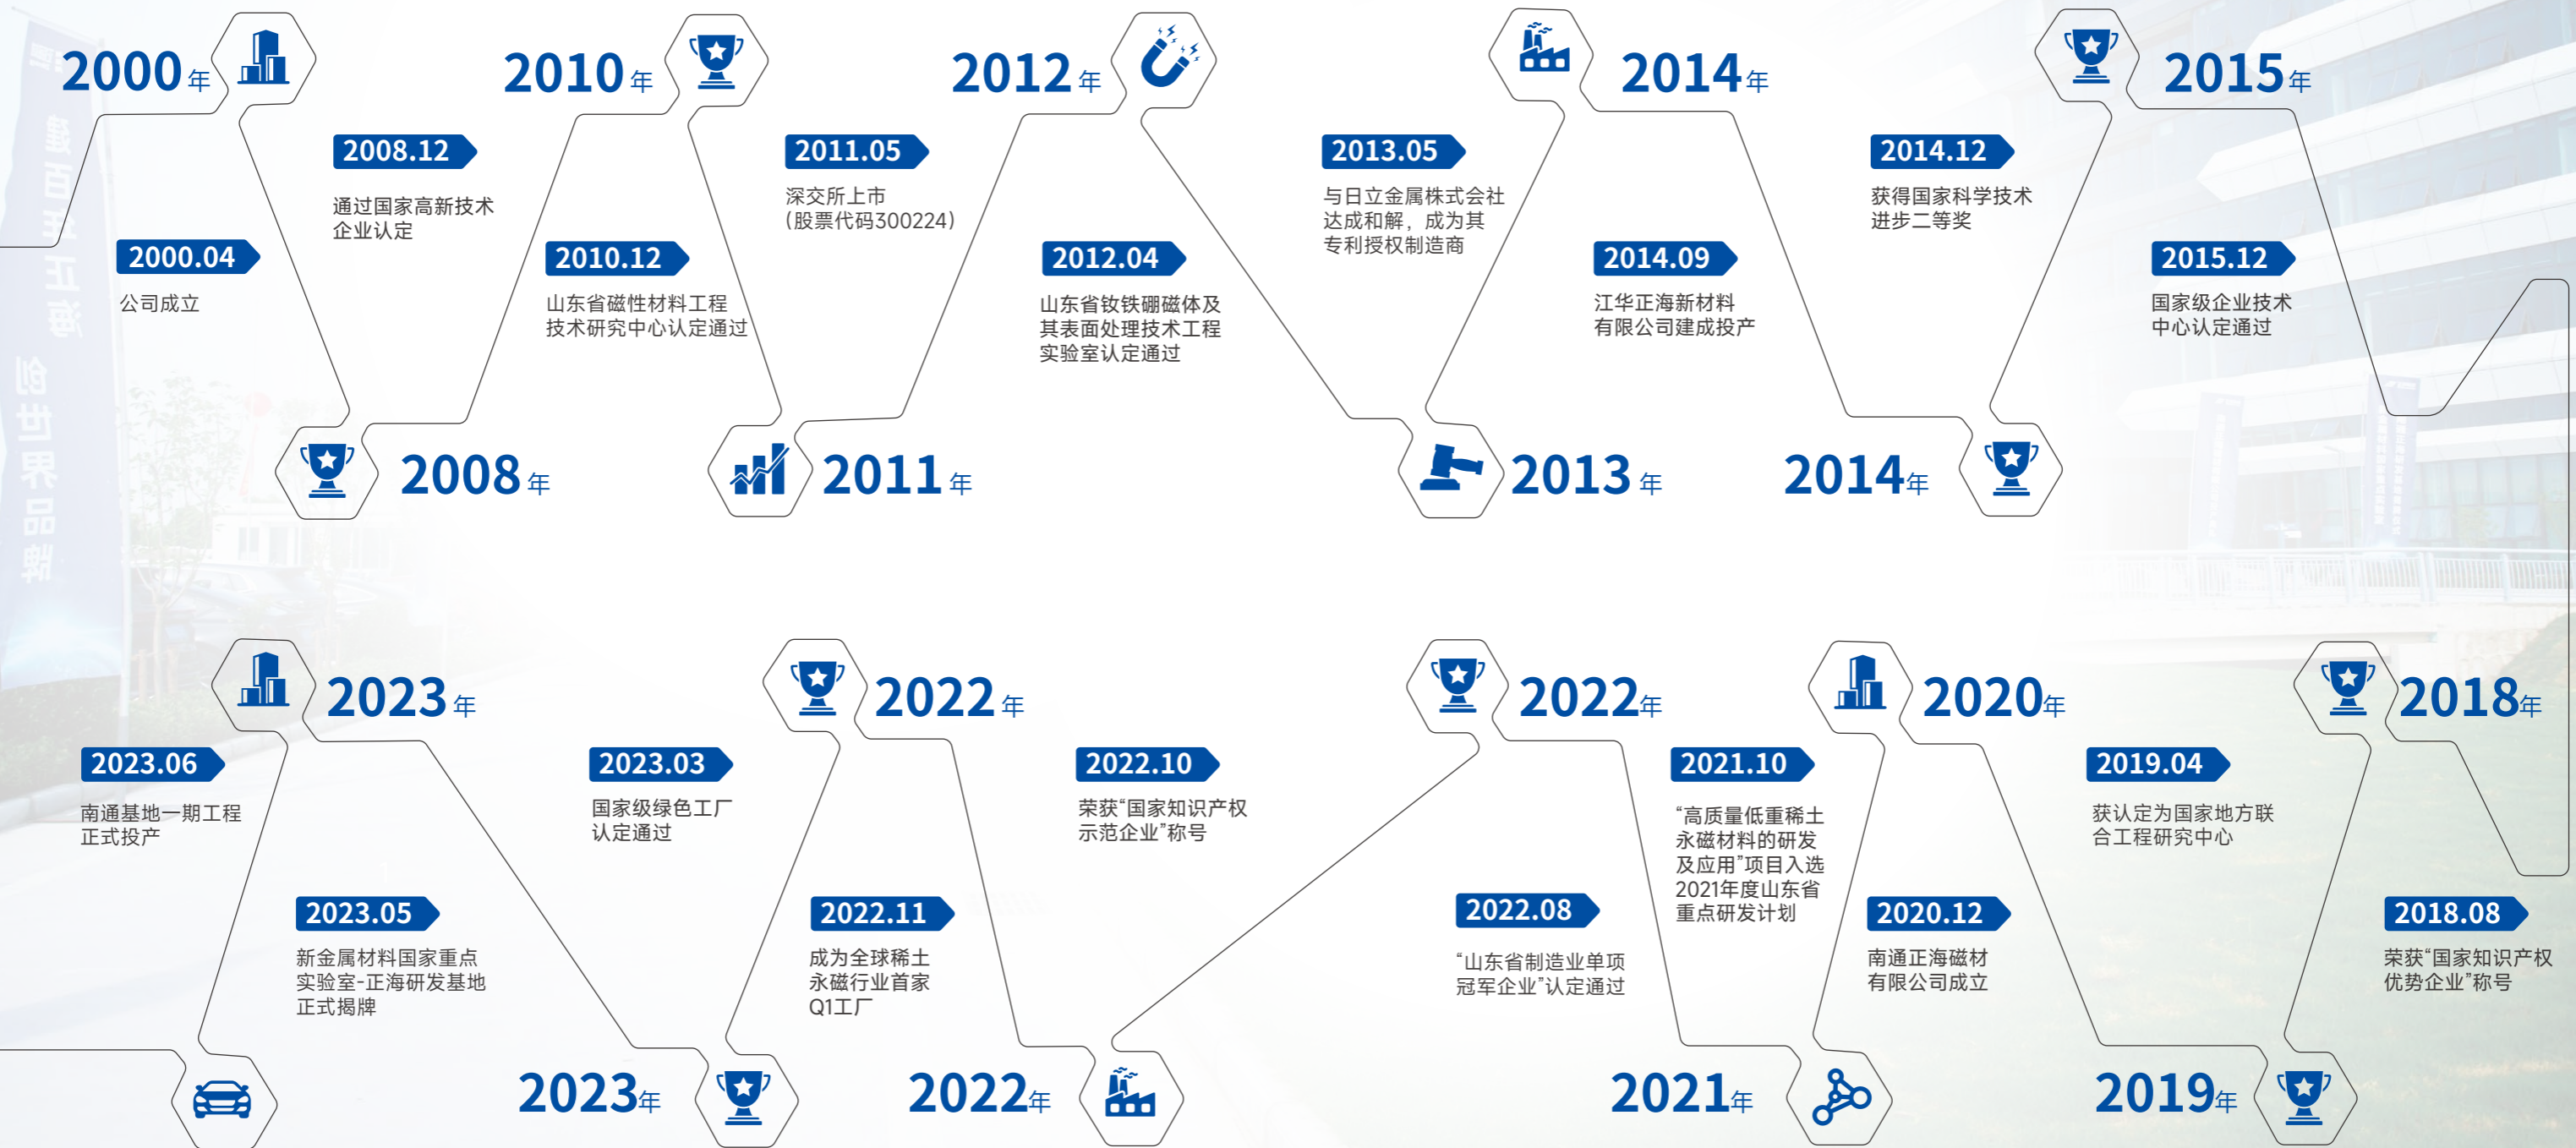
2000年

2000.04
公司成立

2008年

2008.12
通过国家高新技术企业认定

2010年

2010.12
山东省磁性材料工程技术研究中心认定通过

2011年

2011.05
深交所上市（股票代码300224）

2012年

2012.04
山东省钕铁硼磁体及其表面处理技术工程实验室认定通过

2013年

2013.05
与日立金属株式会社达成和解，成为其专利授权制造商

2014年

2014.09
江华正海新材料有限公司建成投产

2014年

2014.12
获得国家科学技术进步二等奖

2015年

2015.12
国家级企业技术中心认定通过

2018年

2018.08
荣获“国家知识产权优势企业”称号

2019年

2019.04
获认定为国家地方联合工程研究中心

2020年

2020.12
南通正海磁材有限公司成立

2021年

2021.10
“高质量低重稀土永磁材料的研发及应用”项目入选2021年度山东省重点研发计划

2022年

2022.08
“山东省制造业单项冠军企业”认定通过

2022年

2022.10
荣获“国家知识产权示范企业”称号

2022年

2022.11
成为全球稀土永磁行业首家Q1工厂

2023年

2023.03
国家级绿色工厂认定通过

2023年

2023.05
新金属材料国家重点实验室-正海研发基地正式揭牌

2023.06
南通基地一期工程正式投产